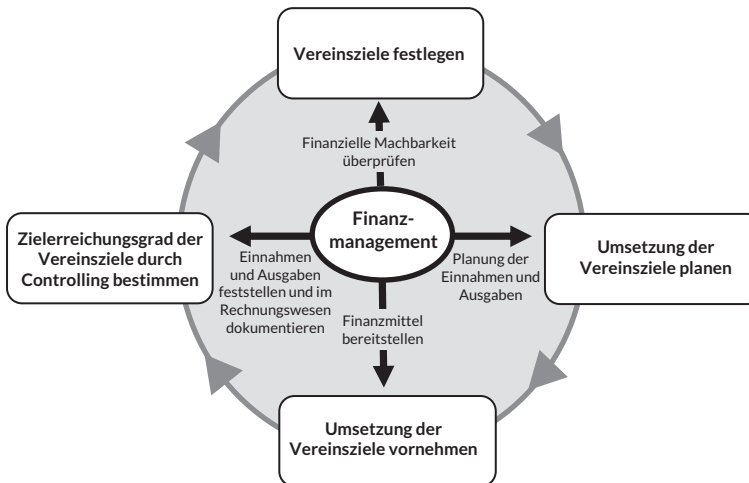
Vereinsziele festlegen

Finanzielle Machbarkeit überprüfen

Zielerreichungsgrad der Vereinsziele durch Controlling bestimmen

Einnahmen und Ausgaben feststellen und im Rechnungswesen dokumentieren

Finanzmanagement

Planung der Einnahmen und Ausgaben

Umsetzung der Vereinsziele planen

Finanzmittel bereitstellen

Umsetzung der Vereinsziele vornehmen